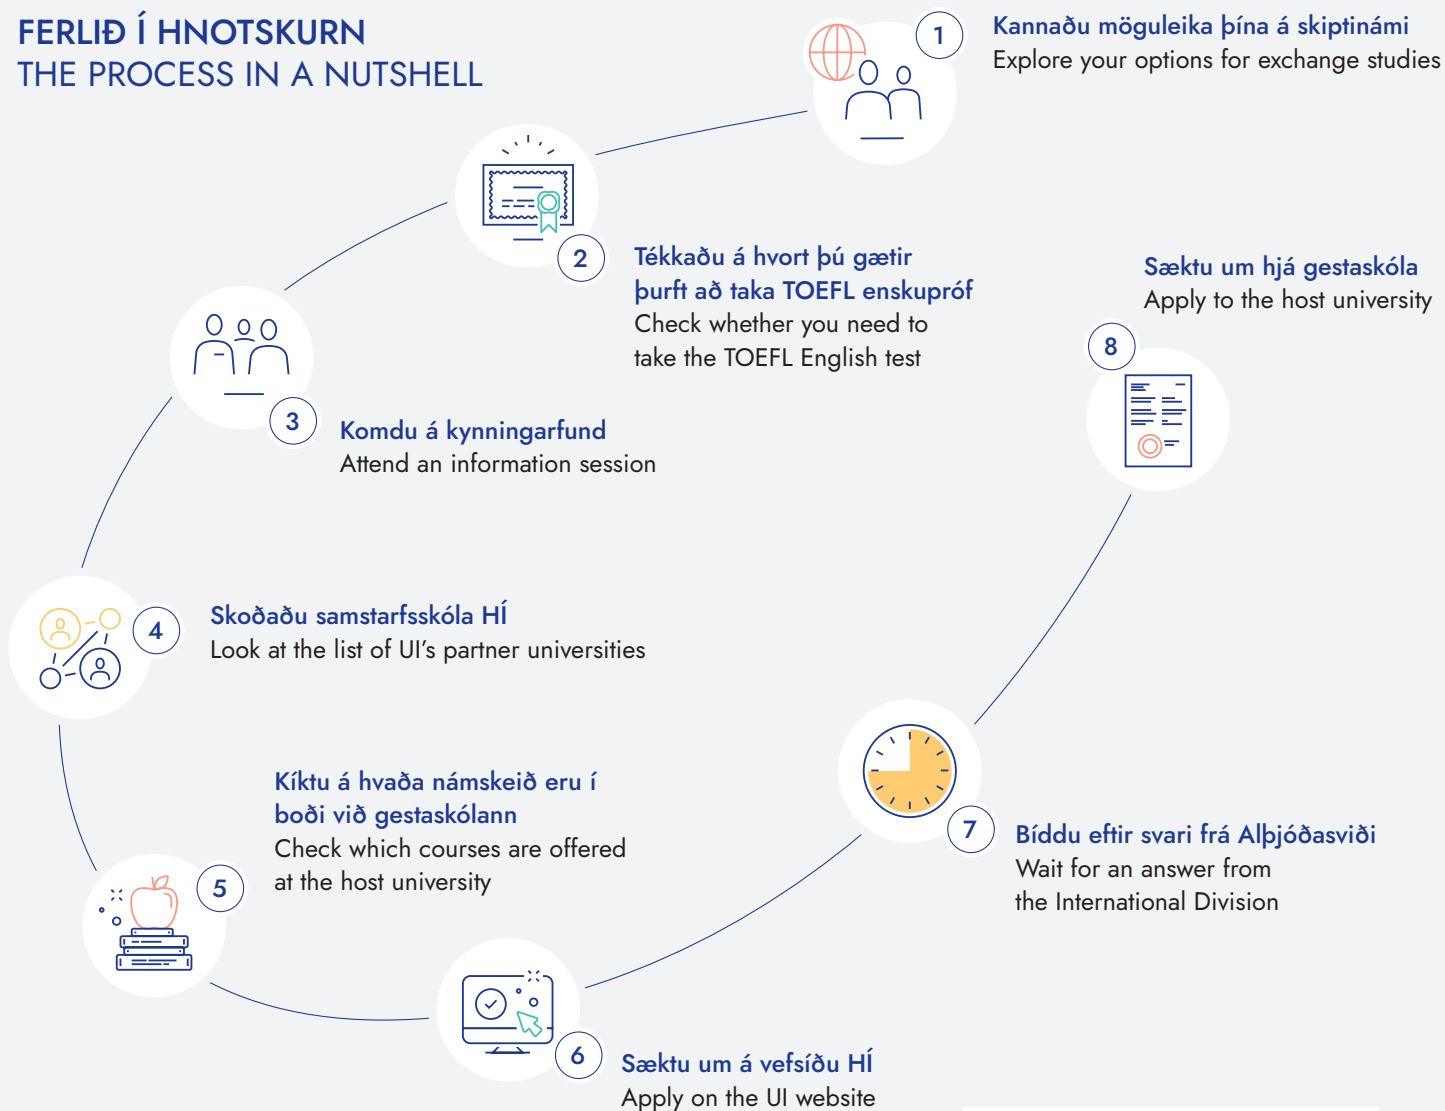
FERLIÐ Í HNOTSKURN
THE PROCESS IN A NUTSHELL

1
Kannaðu möguleika þína á skiptinámi
Explore your options for exchange studies

2
Tékkaðu á hvort þú gætir þurft að taka TOEFL enskupróf
Check whether you need to take the TOEFL English test

3
Komdu á kynningarfund
Attend an information session

4
Skoðaðu samstarfsskóla HÍ
Look at the list of UI's partner universities

5
Kíktu á hvaða námskeið eru í boði við gestaskólann
Check which courses are offered at the host university

6
Sæktu um á vefsíðu HÍ
Apply on the UI website

7
Bíddu eftir svari frá Alþjóðasviði
Wait for an answer from the International Division

8
Sæktu um hjá gestaskóla
Apply to the host university